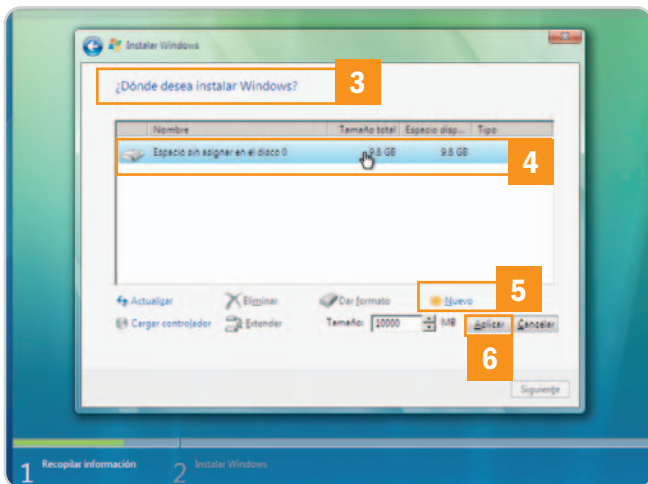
Instalar Windows

¿Dónde desea instalar Windows?

3

| Nombre | Tamaño total | Espacio disp... | Tipo |
|---|---|---|---|
| Espacio sin asignar en el disco 0 | 9.8 GB | 9.8 GB | |

4

Actualizar
Eliminar
Dar formato
Nuevo

5

Cargar controlador
Extender
Tamaño: 10000 MB
Aplicar
Cancelar

6

Siguiente

1 Recopilar información
2 Instalar Windows